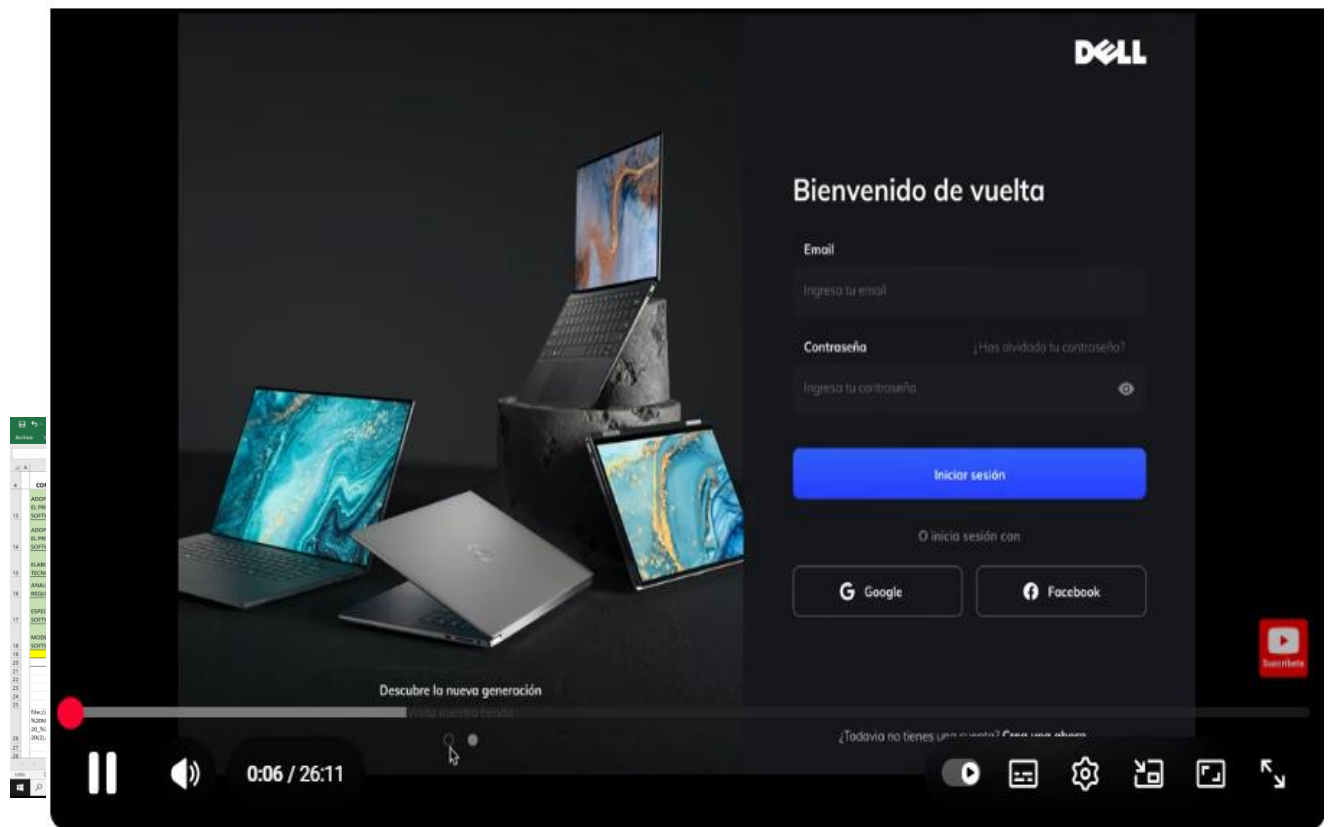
DELL

Bienvenido de vuelta

Email

Ingresa tu email

Contraseña

¿Has olvidado tu contraseña?

Ingresa tu contraseña

Iniciar sesión

O inicia sesión con

Google

Facebook

Descubre la nueva generación

Visita nuestra tienda

¿Todavía no tienes una cuenta? Crea una ahora

Suscríbete

0:06 / 26:11